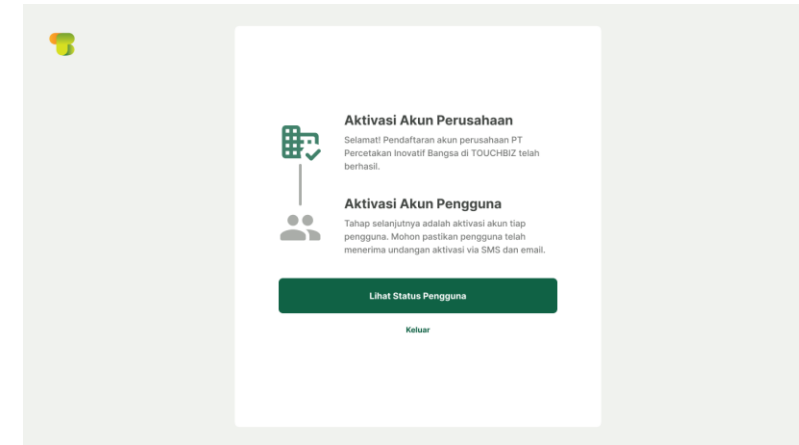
Aktivasi Akun Perusahaan

Selamat! Pendaftaran akun perusahaan PT Percetakan Inovatif Bangsa di TOUCHBIZ telah berhasil.

Aktivasi Akun Pengguna

Tahap selanjutnya adalah aktivasi akun tiap pengguna. Mohon pastikan pengguna telah menerima undangan aktivasi via SMS dan email.

Lihat Status Pengguna

Keluar